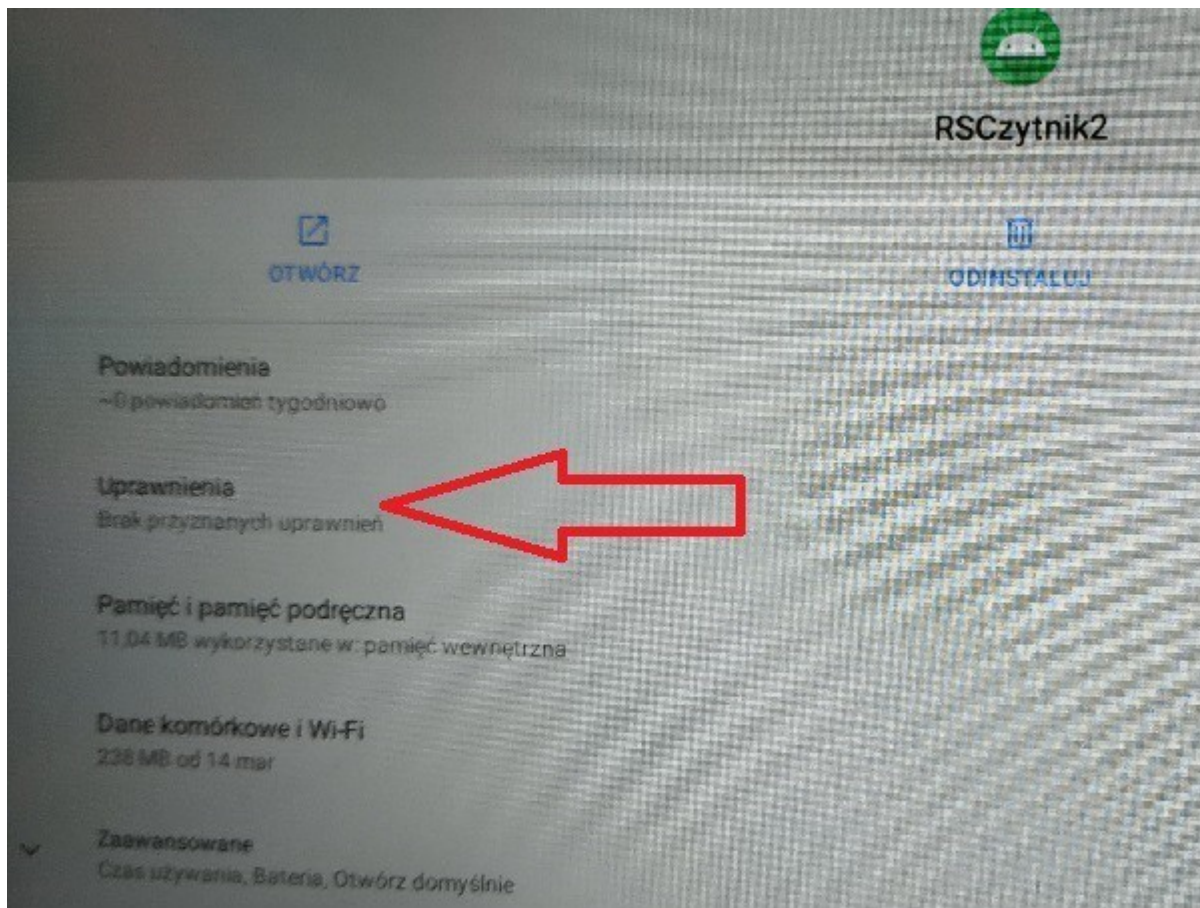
RSCzytnik2

OTWÓRZ

ODINSTALUJ

Powiadomienia
~0 powiadomień tygodniowo

Uprawnienia
Brak przyznanych uprawnień

Pamięć i pamięć podręczna
11,04 MB wykorzystane w: pamięć wewnętrzna

Dane komórkowe i Wi-Fi
238 MB od 14 mar

Zaawansowane
Czas używania, Bateria, Otwórz domyślnie